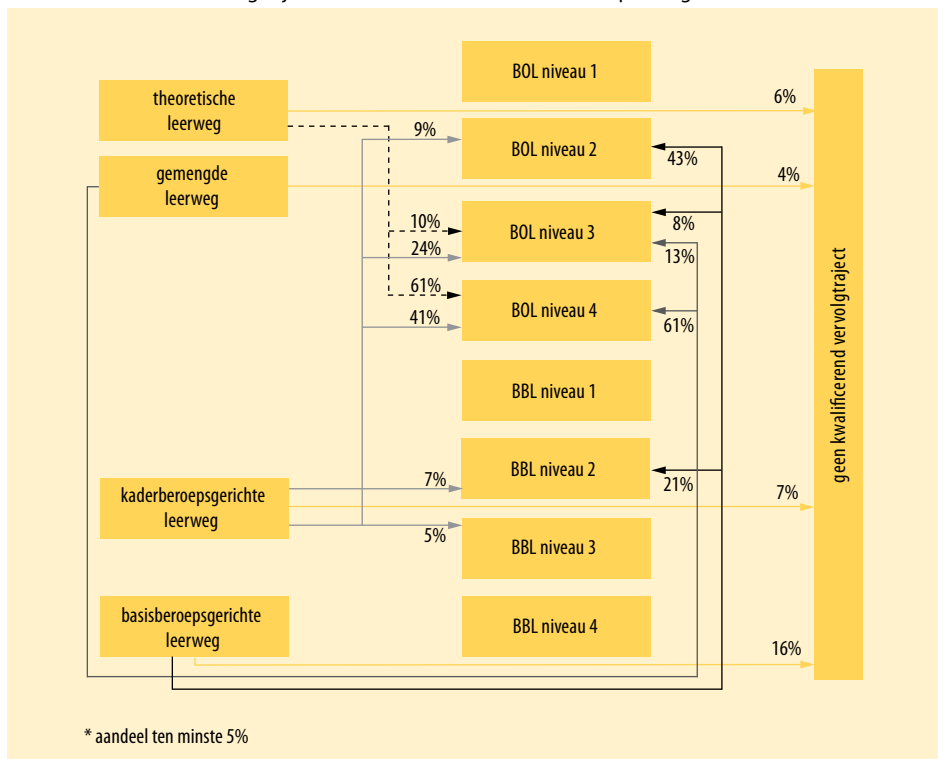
theoretische leerweg

gemengde leerweg

kaderberoepsgerichte leerweg

basisberoepsgerichte leerweg

BOL niveau 1

BOL niveau 2

BOL niveau 3

BOL niveau 4

BBL niveau 1

BBL niveau 2

BBL niveau 3

BBL niveau 4

geen kwalificerend vervolgtraject

6%

9%

43%

4%

10%

8%

24%

13%

61%

41%

61%

7%

21%

7%

5%

16%

* aandeel ten minste 5%